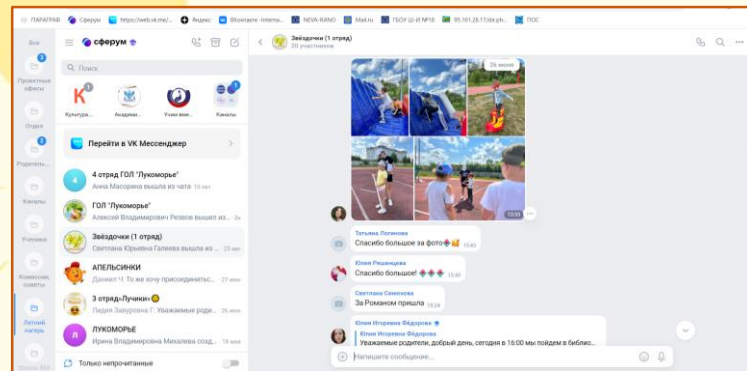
ПАРАГРАФ Сферум https://web.vk.me/... Яндекс ВКонтакте - Интерне... NEVA-RANO Mail.ru ГБОУ ШИ №18 95.161.26.17/dir.ph... ПОС

Все

Проектные офисы

Отдел

Родители

Каналы

Ученики

Комиссии, советы

Летний лагерь

сферум

Поиск

Культура...
Академи...
Умная шк...
Каналы

Перейти в VK Мессенджер

4 отряд ГОЛ "Лукоморье"
Анна Масорина вышла из чата 18 окт

ГОЛ "Лукоморье"
Алексей Владимирович Резвов вышел из...

Звёздочки (1 отряд)
Светлана Юрьевна Галеева вышла из...

АПЕЛЬСИНКИ
Даниил Ч: Ты можешь присоединитьс...

3 отряд«Лучики»
Лидия Зазурова Г: Уважаемые родите...

ЛУКОМОРЬЕ
Юлия Игоревна Михалева созд...

Только непрочитанные

Звёздочки (1 отряд)
20 участников

26 июня

13:10

Татьяна Логинова
Спасибо большое за фото 13:45

Юлия Решенцева
Спасибо большое! 13:46

Светлана Семенова
За Романом пришла 13:24

Юлия Игоревна Фёдорова
Юлия Игоревна Фёдорова
Уважаемые родители, добрый день, сегодня в 16:00 мы пойдем в библио...

Напишите сообщение...